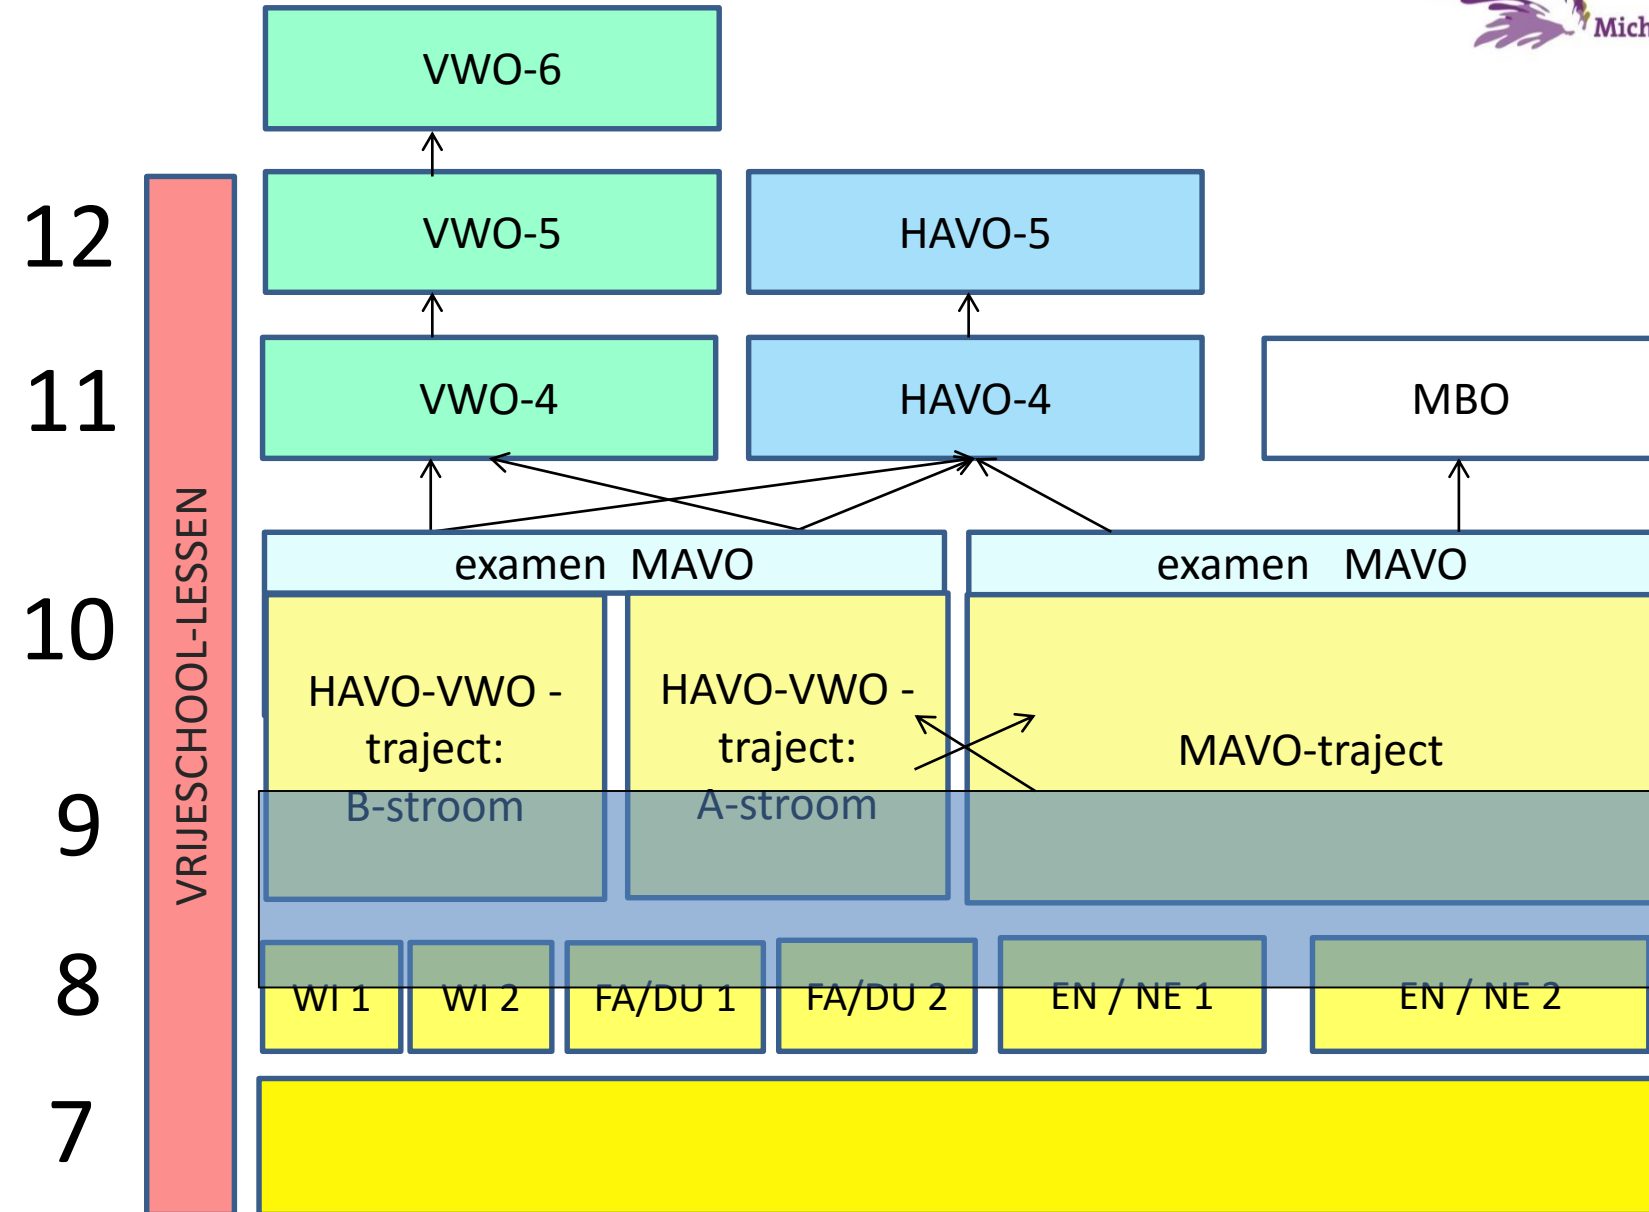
Mich

VWO-6

12

VWO-5

HAVO-5

11

VWO-4

HAVO-4

MBO

VRIJESCHOOL-LESSEN

examen MAVO

examen MAVO

10

HAVO-VWO - traject: B-stroom

HAVO-VWO - traject: A-stroom

MAVO-traject

9

8

WI 1

WI 2

FA/DU 1

FA/DU 2

EN / NE 1

EN / NE 2

7